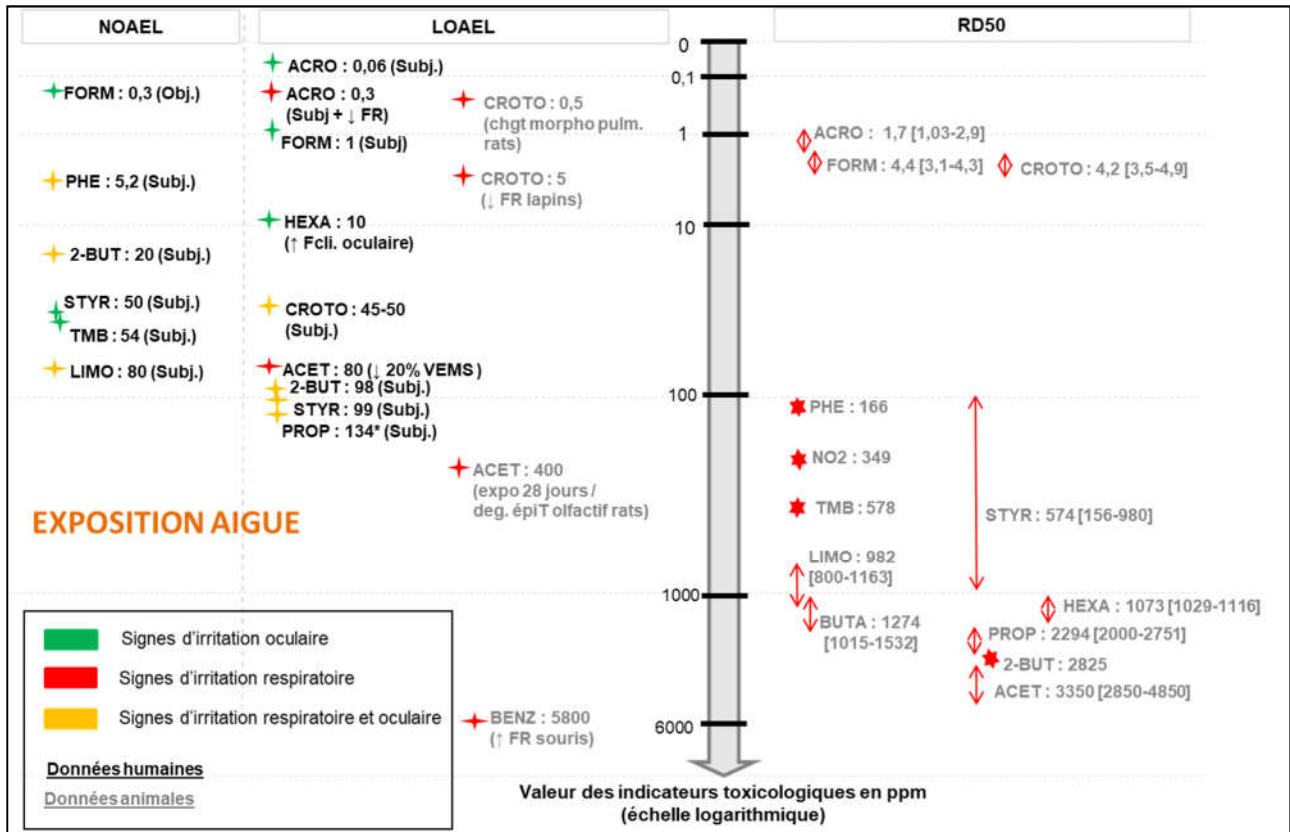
NOAEL

LOAEL

RD50

0
0,1
1
10
100
1000
6000

FORM : 0,3 (Obj.)

PHE : 5,2 (Subj.)

2-BUT : 20 (Subj.)

STYR : 50 (Subj.)
TMB : 54 (Subj.)

LIMO : 80 (Subj.)

ACRO : 0,06 (Subj.)
ACRO : 0,3 (Subj + ↓ FR)
FORM : 1 (Subj)

CROTO : 0,5 (chgt morpho pulm. rats)

CROTO : 5 (↓ FR lapins)

HEXA : 10 (↑ Fcli. oculaire)

CROTO : 45-50 (Subj.)

ACET : 80 (↓ 20% VEMS)
2-BUT : 98 (Subj.)
STYR : 99 (Subj.)
PROP : 134* (Subj.)

ACET : 400 (expo 28 jours / deg. épiT olfactif rats)

EXPOSITION AIGUE

BENZ : 5800 (↑ FR souris)

ACRO : 1,7 [1,03-2,9]
FORM : 4,4 [3,1-4,3]
CROTO : 4,2 [3,5-4,9]

PHE : 166
NO2 : 349
TMB : 578
STYR : 574 [156-980]
LIMO : 982 [800-1163]
BUTA : 1274 [1015-1532]
HEXA : 1073 [1029-1116]
PROP : 2294 [2000-2751]
2-BUT : 2825
ACET : 3350 [2850-4850]

Signes d'irritation oculaire
Signes d'irritation respiratoire
Signes d'irritation respiratoire et oculaire

Données humaines
Données animales

Valeur des indicateurs toxicologiques en ppm (échelle logarithmique)